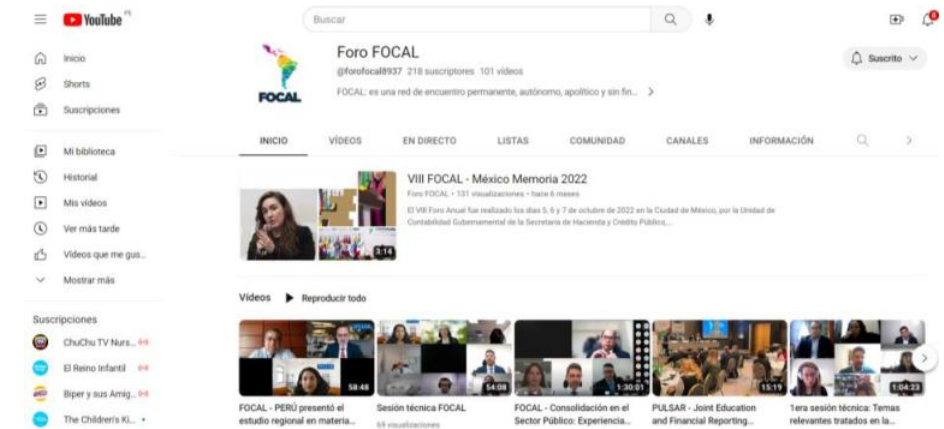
YouTube PE

Buscar

Inicio
Shorts
Suscripciones

Mi biblioteca
Historial
Mis videos
Ver más tarde
Videos que me gus...
Mostrar más

Suscripciones
ChuChu TV Nurs...
El Reino Infantil
Biper y sus Amig...
The Children's Ki...

FOCAL

Foro FOCAL
@forofocal8937 218 suscriptores 101 videos
FOCAL: es una red de encuentro permanente, autónomo, apolítico y sin fin... >

Suscrito

INICIO VÍDEOS EN DIRECTO LISTAS COMUNIDAD CANALES INFORMACIÓN

VIII FOCAL - México Memoria 2022
Foro FOCAL • 131 visualizaciones • hace 6 meses
El VIII Foro Anual fue realizado los días 5, 6 y 7 de octubre de 2022 en la Ciudad de México, por la Unidad de Contabilidad Gubernamental de la Secretaría de Hacienda y Crédito Público,...
3:14

Videos Reproducir todo

58:48
FOCAL - PERÚ presentó el estudio regional en materia...

54:08
Sesión técnica FOCAL
69 visualizaciones

1:30:01
FOCAL - Consolidación en el Sector Público: Experiencia...

15:19
PULSAR - Joint Education and Financial Reporting...

1:04:23
1era sesión técnica: Temas relevantes tratados en la...